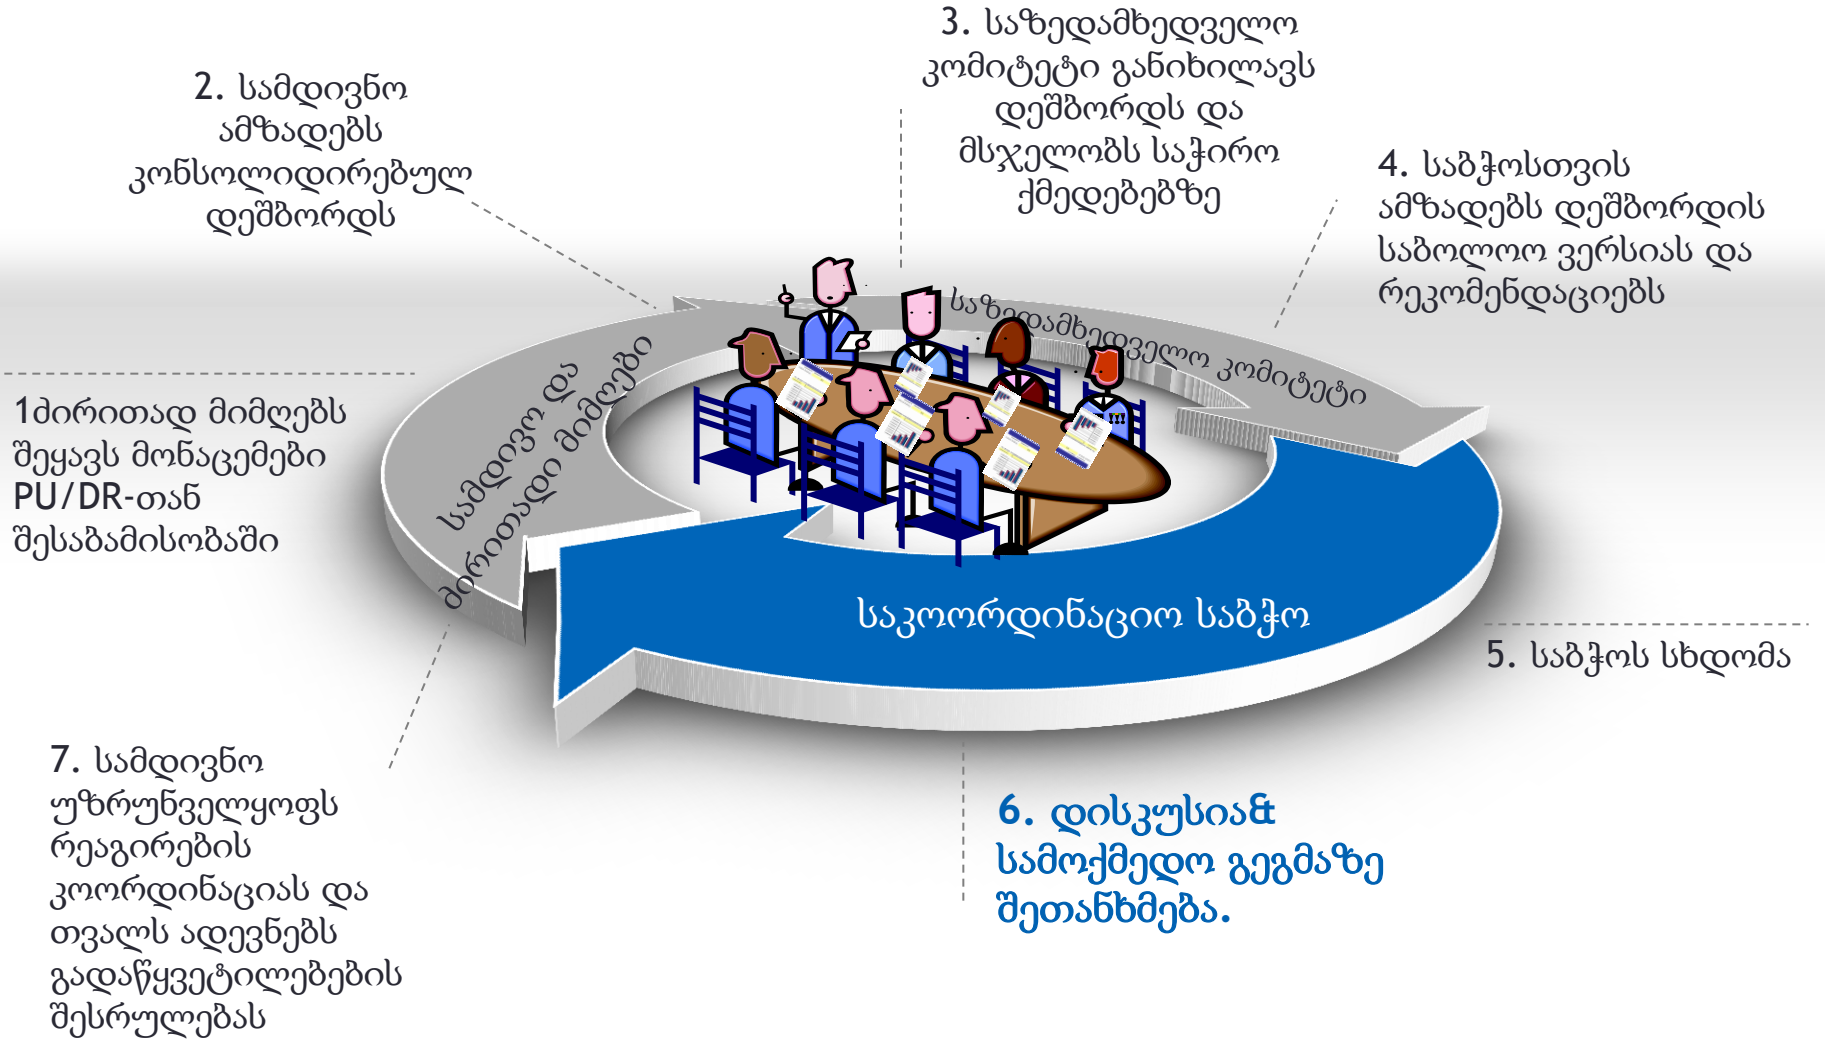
2. სამდივნო ამზადებს კონსოლიდირებულ დეშბორდს

3. საზედამხედველო კომიტეტი განიხილავს დეშბორდს და მსჯელობს საჭირო ქმედებებზე

4. საბჭოსთვის ამზადებს დეშბორდის საბოლოო ვერსიას და რეკომენდაციებს

1ძირითად მიმღებს შეყავს მონაცემები PU/DR-თან შესაბამისობაში

სამდივნო და ძირითადი მიმღები

საზედამხედველო კომიტეტი

საკოორდინაციო საბჭო

5. საბჭოს სხდომა

7. სამდივნო უზრუნველყოფს რეაგირების კოორდინაციას და თვალს ადევნებს გადაწყვეტილებების შესრულებას

6. დისკუსია& სამოქმედო გეგმაზე შეთანხმება.